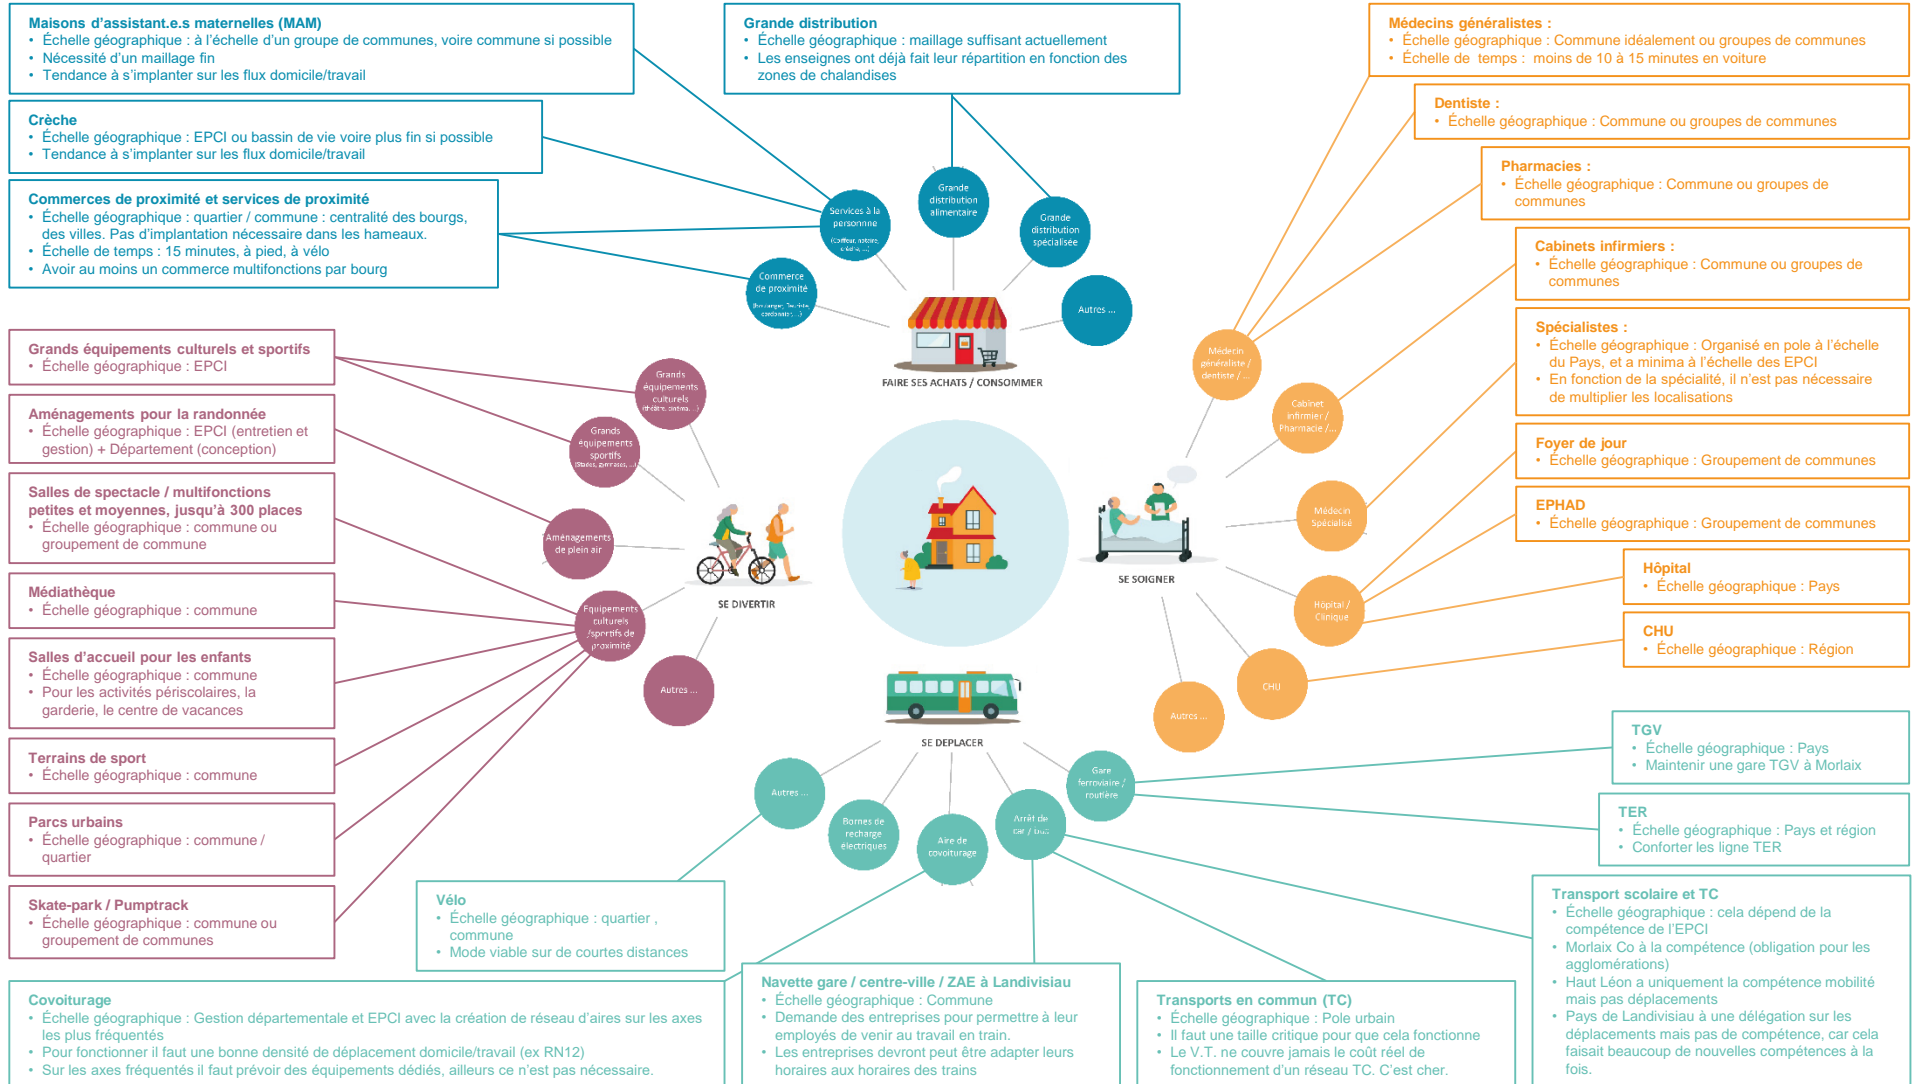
Maisons d'assistant.e.s maternelles (MAM)
• Échelle géographique : à l'échelle d'un groupe de communes, voire commune si possible
• Nécessité d'un maillage fin
• Tendance à s'implanter sur les flux domicile/travail

Crèche
• Échelle géographique : EPCI ou bassin de vie voire plus fin si possible
• Tendance à s'implanter sur les flux domicile/travail

Commerces de proximité et services de proximité
• Échelle géographique : quartier / commune : centralité des bourgs, des villes. Pas d'implantation nécessaire dans les hameaux.
• Échelle de temps : 15 minutes, à pied, à vélo
• Avoir au moins un commerce multifonctions par bourg

Grande distribution
• Échelle géographique : maillage suffisant actuellement
• Les enseignes ont déjà fait leur répartition en fonction des zones de chalandises

Médecins généralistes :
• Échelle géographique : Commune idéalement ou groupes de communes
• Échelle de temps : moins de 10 à 15 minutes en voiture

Dentiste :
• Échelle géographique : Commune ou groupes de communes

Pharmacies :
• Échelle géographique : Commune ou groupes de communes

Cabinets infirmiers :
• Échelle géographique : Commune ou groupes de communes

Spécialistes :
• Échelle géographique : Organisé en pole à l'échelle du Pays, et a minima à l'échelle des EPCI
• En fonction de la spécialité, il n'est pas nécessaire de multiplier les localisations

Foyer de jour
• Échelle géographique : Groupement de communes

EPHAD
• Échelle géographique : Groupement de communes

Hôpital
• Échelle géographique : Pays

CHU
• Échelle géographique : Région

Services à la personne (Coiffeur, notaire, crèche, ...)
Grande distribution alimentaire
Grande distribution spécialisée
Commerce de proximité (Boulanger, Tabac-presse, cordonnier, ...)
Autres ...
FAIRE SES ACHATS / CONSOMMER

Médecin généraliste / dentiste / ...
Cabinet infirmier / Pharmacie / ...
Médecin Spécialisé
Hôpital / Clinique
CHU
Autres ...
SE SOIGNER

Grands équipements culturels et sportifs
• Échelle géographique : EPCI

Aménagements pour la randonnée
• Échelle géographique : EPCI (entretien et gestion) + Département (conception)

Salles de spectacle / multifonctions petites et moyennes, jusqu'à 300 places
• Échelle géographique : commune ou groupement de commune

Médiathèque
• Échelle géographique : commune

Salles d'accueil pour les enfants
• Échelle géographique : commune
• Pour les activités périscolaires, la garderie, le centre de vacances

Terrains de sport
• Échelle géographique : commune

Parcs urbains
• Échelle géographique : commune / quartier

Skate-park / Pumptrack
• Échelle géographique : commune ou groupement de communes

Grands équipements culturels (théâtre, cinéma, ...)
Grands équipements sportifs (Stades, gymnases, ...)
Aménagements de plein air
Equipements culturels /sportifs de proximité
Autres ...
SE DIVERTIR

SE DEPLACER
Autres ...
Bornes de recharge électriques
Aire de covoiturage
Arrêt de car / bus
Gare ferroviaire / routière

TGV
• Échelle géographique : Pays
• Maintenir une gare TGV à Morlaix

TER
• Échelle géographique : Pays et région
• Conforter les ligne TER

Transport scolaire et TC
• Échelle géographique : cela dépend de la compétence de l'EPCI
• Morlaix Co à la compétence (obligation pour les agglomérations)
• Haut Léon a uniquement la compétence mobilité mais pas déplacements
• Pays de Landivisiau a une délégation sur les déplacements mais pas de compétence, car cela faisait beaucoup de nouvelles compétences à la fois.

Vélo
• Échelle géographique : quartier , commune
• Mode viable sur de courtes distances

Covoiturage
• Échelle géographique : Gestion départementale et EPCI avec la création de réseau d'aires sur les axes les plus fréquentés
• Pour fonctionner il faut une bonne densité de déplacement domicile/travail (ex RN12)
• Sur les axes fréquentés il faut prévoir des équipements dédiés, ailleurs ce n'est pas nécessaire.

Navette gare / centre-ville / ZAE à Landivisiau
• Échelle géographique : Commune
• Demande des entreprises pour permettre à leur employés de venir au travail en train.
• Les entreprises devront peut être adapter leurs horaires aux horaires des trains

Transports en commun (TC)
• Échelle géographique : Pole urbain
• Il faut une taille critique pour que cela fonctionne
• Le V.T. ne couvre jamais le coût réel de fonctionnement d'un réseau TC. C'est cher.